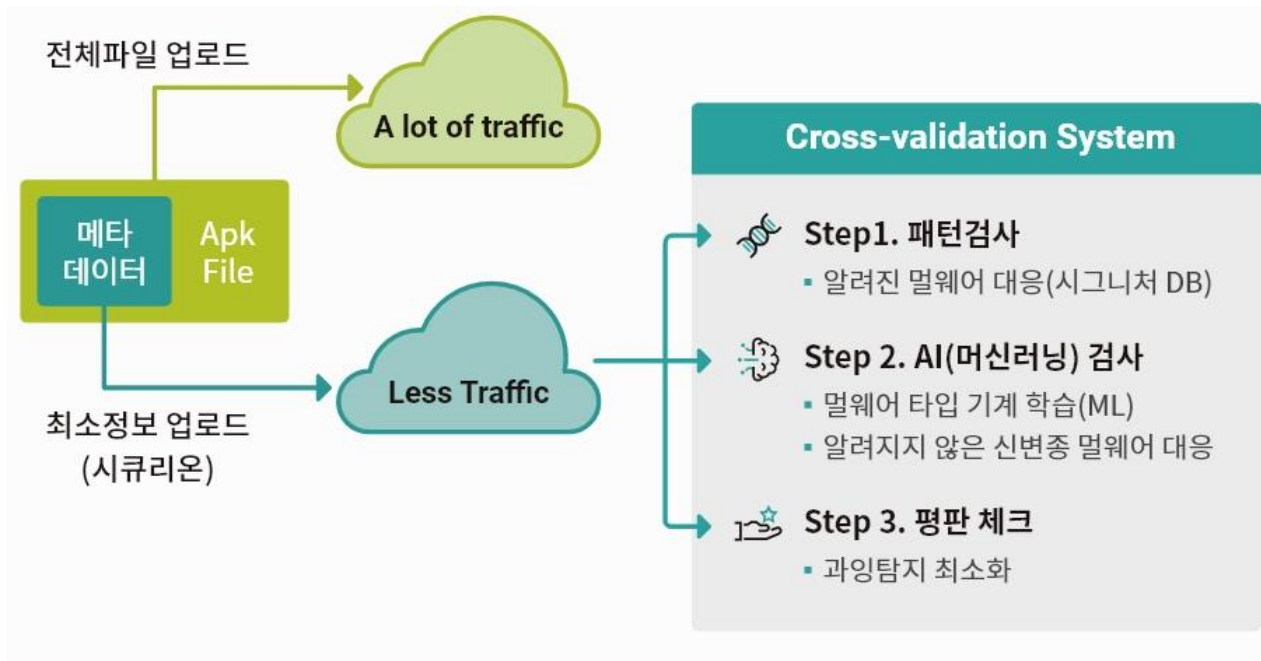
전체파일 업로드

A lot of traffic

메타 데이터

Apk File

최소정보 업로드 (시큐리온)

Less Traffic

Cross-validation System

Step1. 패턴검사

▪ 알려진 멀웨어 대응(시그니처 DB)

Step 2. AI(머신러닝) 검사

▪ 멀웨어 타입 기계 학습(ML)

▪ 알려지지 않은 신변종 멀웨어 대응

Step 3. 평판 체크

▪ 과잉탐지 최소화